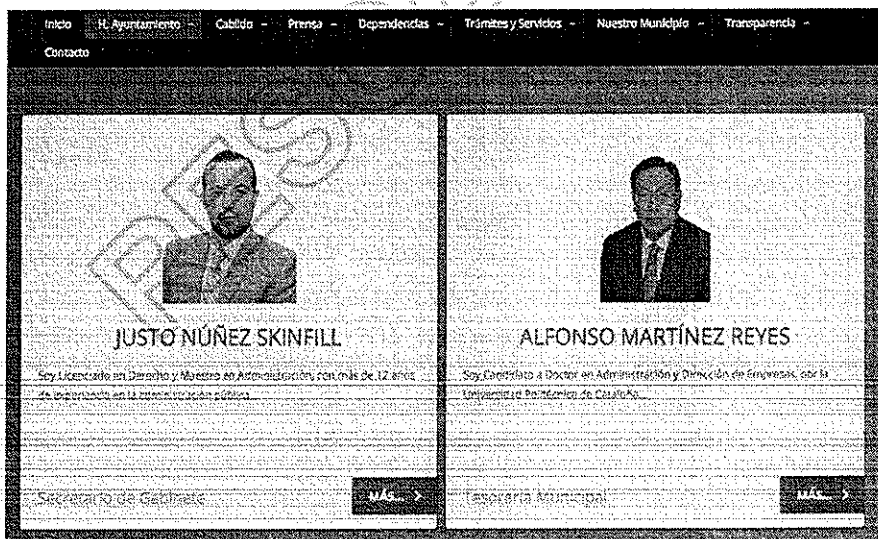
Inicio H. Ayuntamiento Cabildo Prensa Dependencias Trámites y Servicios Nuestro Municipio Transparencia
Contacto

JUSTO NÚÑEZ SKINFILL

Soy Licenciado en Derecho y Maestro en Administración, con más de 12 años de experiencia en la administración pública.

Secretario de Gabinete

MÁS... >

ALFONSO MARTÍNEZ REYES

Soy Candidato a Doctor en Administración y Dirección de Empresas, por la Universidad Politécnica de Cataluña.

Tesorería Municipal

MÁS... >